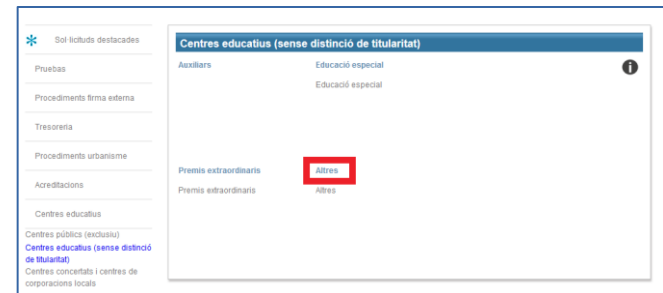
Sol·licituds destacades

Pruebas

Procediments firma externa

Tresoreria

Procediments urbanisme

Acreditacions

Centres educatius

Centres públics (exclusiu)

Centres educatius (sense distinció de titularitat)

Centres concertats i centres de corporacions locals

Centres educatius (sense distinció de titularitat)

Auxiliars

Educació especial

Educació especial

Premis extraordinaris

Altres

Premis extraordinaris

Altres